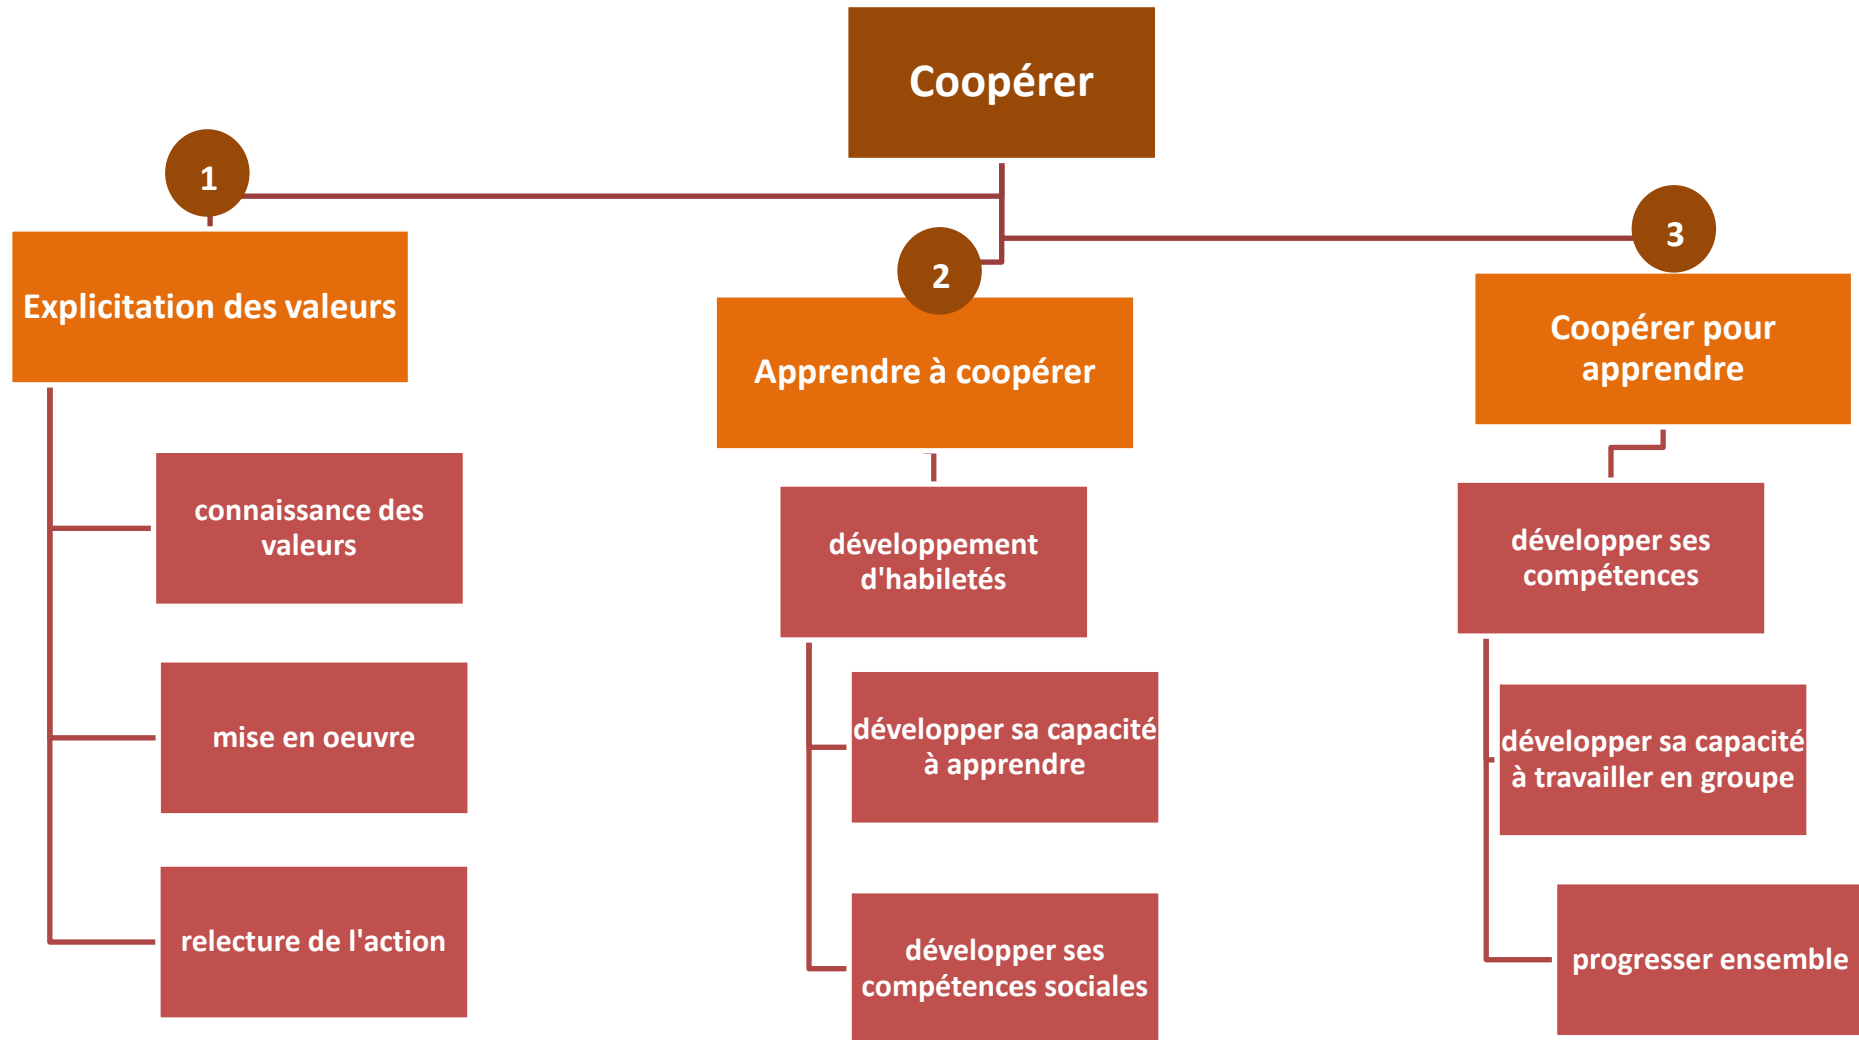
Coopérer

1

Explicitation des valeurs

connaissance des valeurs

mise en oeuvre

relecture de l'action

2

Apprendre à coopérer

développement d'habiletés

développer sa capacité à apprendre

développer ses compétences sociales

3

Coopérer pour apprendre

développer ses compétences

développer sa capacité à travailler en groupe

progresser ensemble